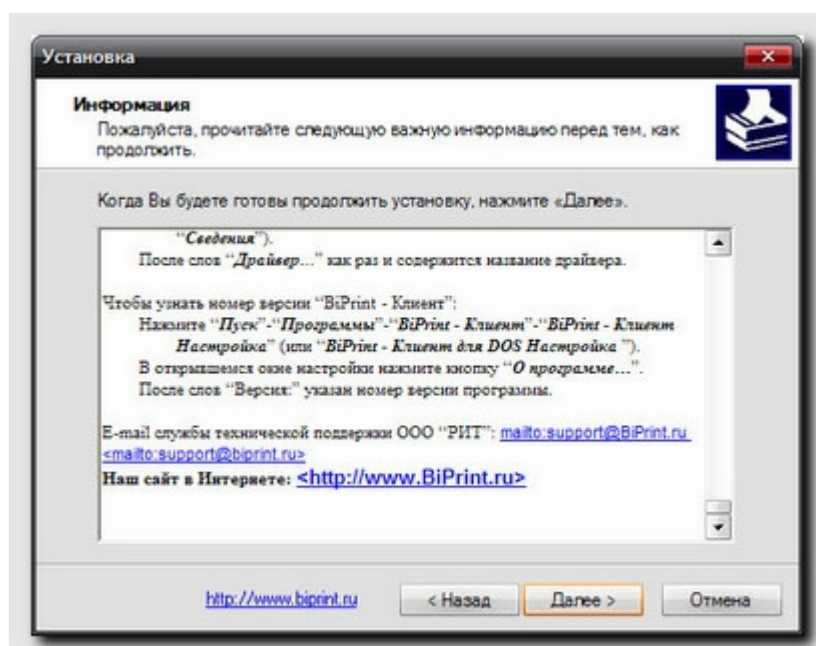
Установка

Информация
Пожалуйста, прочитайте следующую важную информацию перед тем, как продолжить.

Когда Вы будете готовы продолжить установку, нажмите «Далее».

"Сведения").
После слов "Драйвер..." как раз и содержится название драйвера.

Чтобы узнать номер версии "BiPrint - Клиент":
Нажмите "Пуск"-"Программы"-"BiPrint - Клиент"-"BiPrint - Клиент Настройка" (или "BiPrint - Клиент для DOS Настройка").
В открывшемся окне настройки нажмите кнопку "О программе...".
После слов "Версия:" указан номер версии программы.

E-mail службы технической поддержки ООО "РИТ": mailto:support@BiPrint.ru <mailto:support@biprint.ru>
Наш сайт в Интернете: <http://www.BiPrint.ru>

http://www.biprint.ru
< Назад
Далее >
Отмена